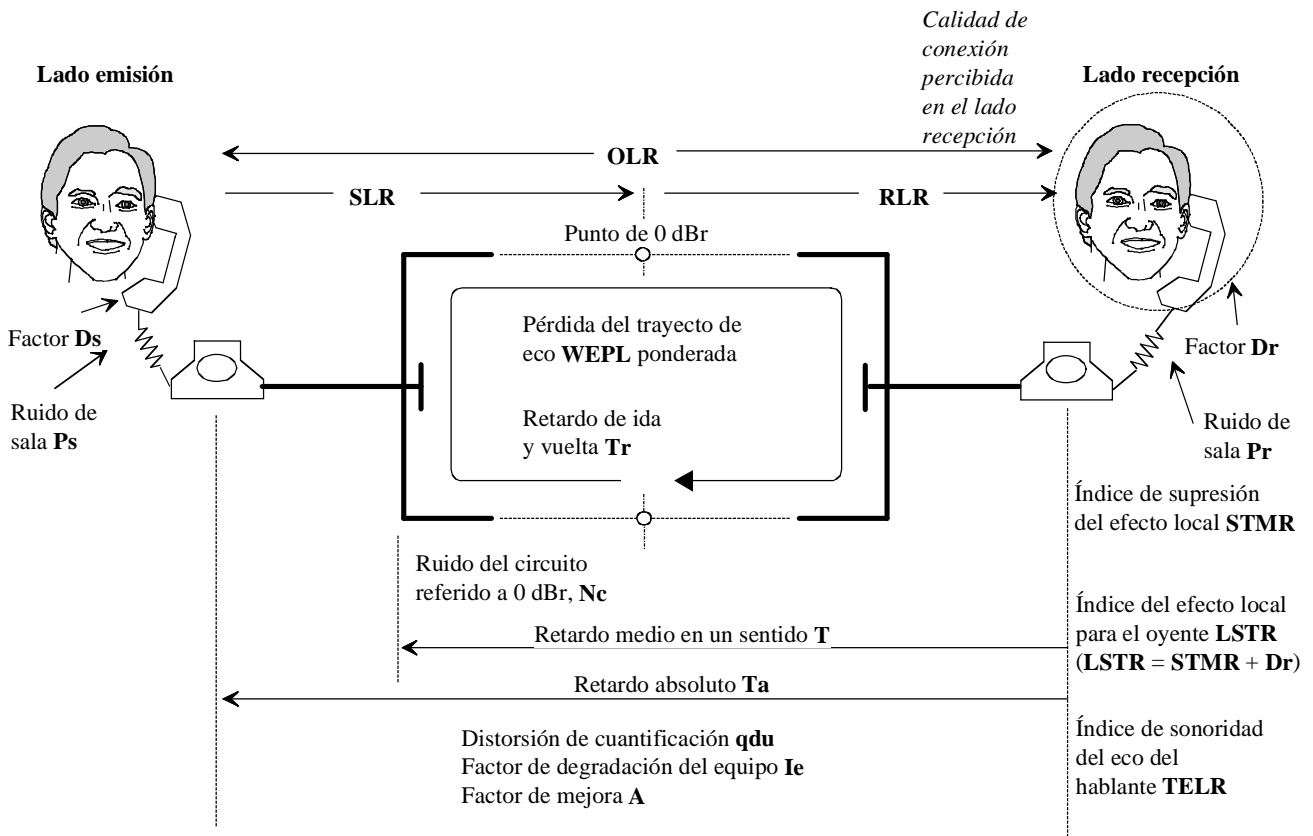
Calidad de conexión percibida en el lado recepción

Lado emisión

Lado recepción

OLR

SLR

RLR

Punto de 0 dBr

Pérdida del trayecto de eco **WEPL** ponderada

Retardo de ida y vuelta **Tr**

Factor **Ds**

Ruido de sala **Ps**

Factor **Dr**

Ruido de sala **Pr**

Índice de supresión del efecto local **STMR**

Ruido del circuito referido a 0 dBr, **Nc**

Índice del efecto local para el oyente **LSTR** (**LSTR** = **STMR** + **Dr**)

Retardo medio en un sentido **T**

Retardo absoluto **Ta**

Distorsión de cuantificación **qdu**
Factor de degradación del equipo **Ie**
Factor de mejora **A**

Índice de sonoridad del eco del hablante **TELR**